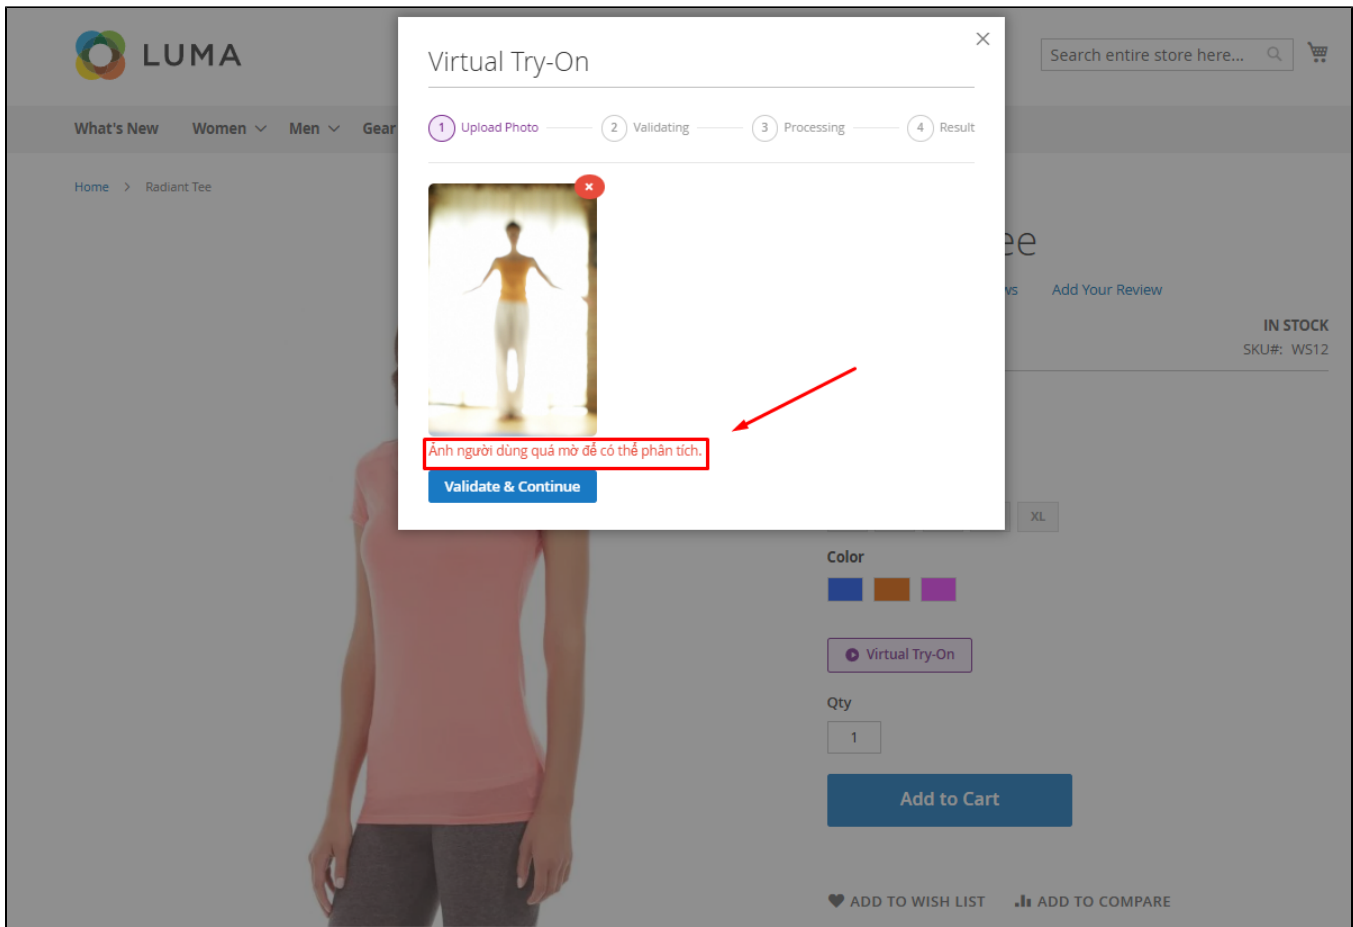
LUMA

Search entire store here...

What's New Women Men Gear

Home > Radiant Tee

Virtual Try-On

×

1 Upload Photo 2 Validating 3 Processing 4 Result

Ảnh người dùng quá mờ để có thể phân tích.

Validate & Continue

ee

ws Add Your Review

IN STOCK

SKU#: WS12

XL

Color

Virtual Try-On

Qty

1

Add to Cart

ADD TO WISH LIST ADD TO COMPARE